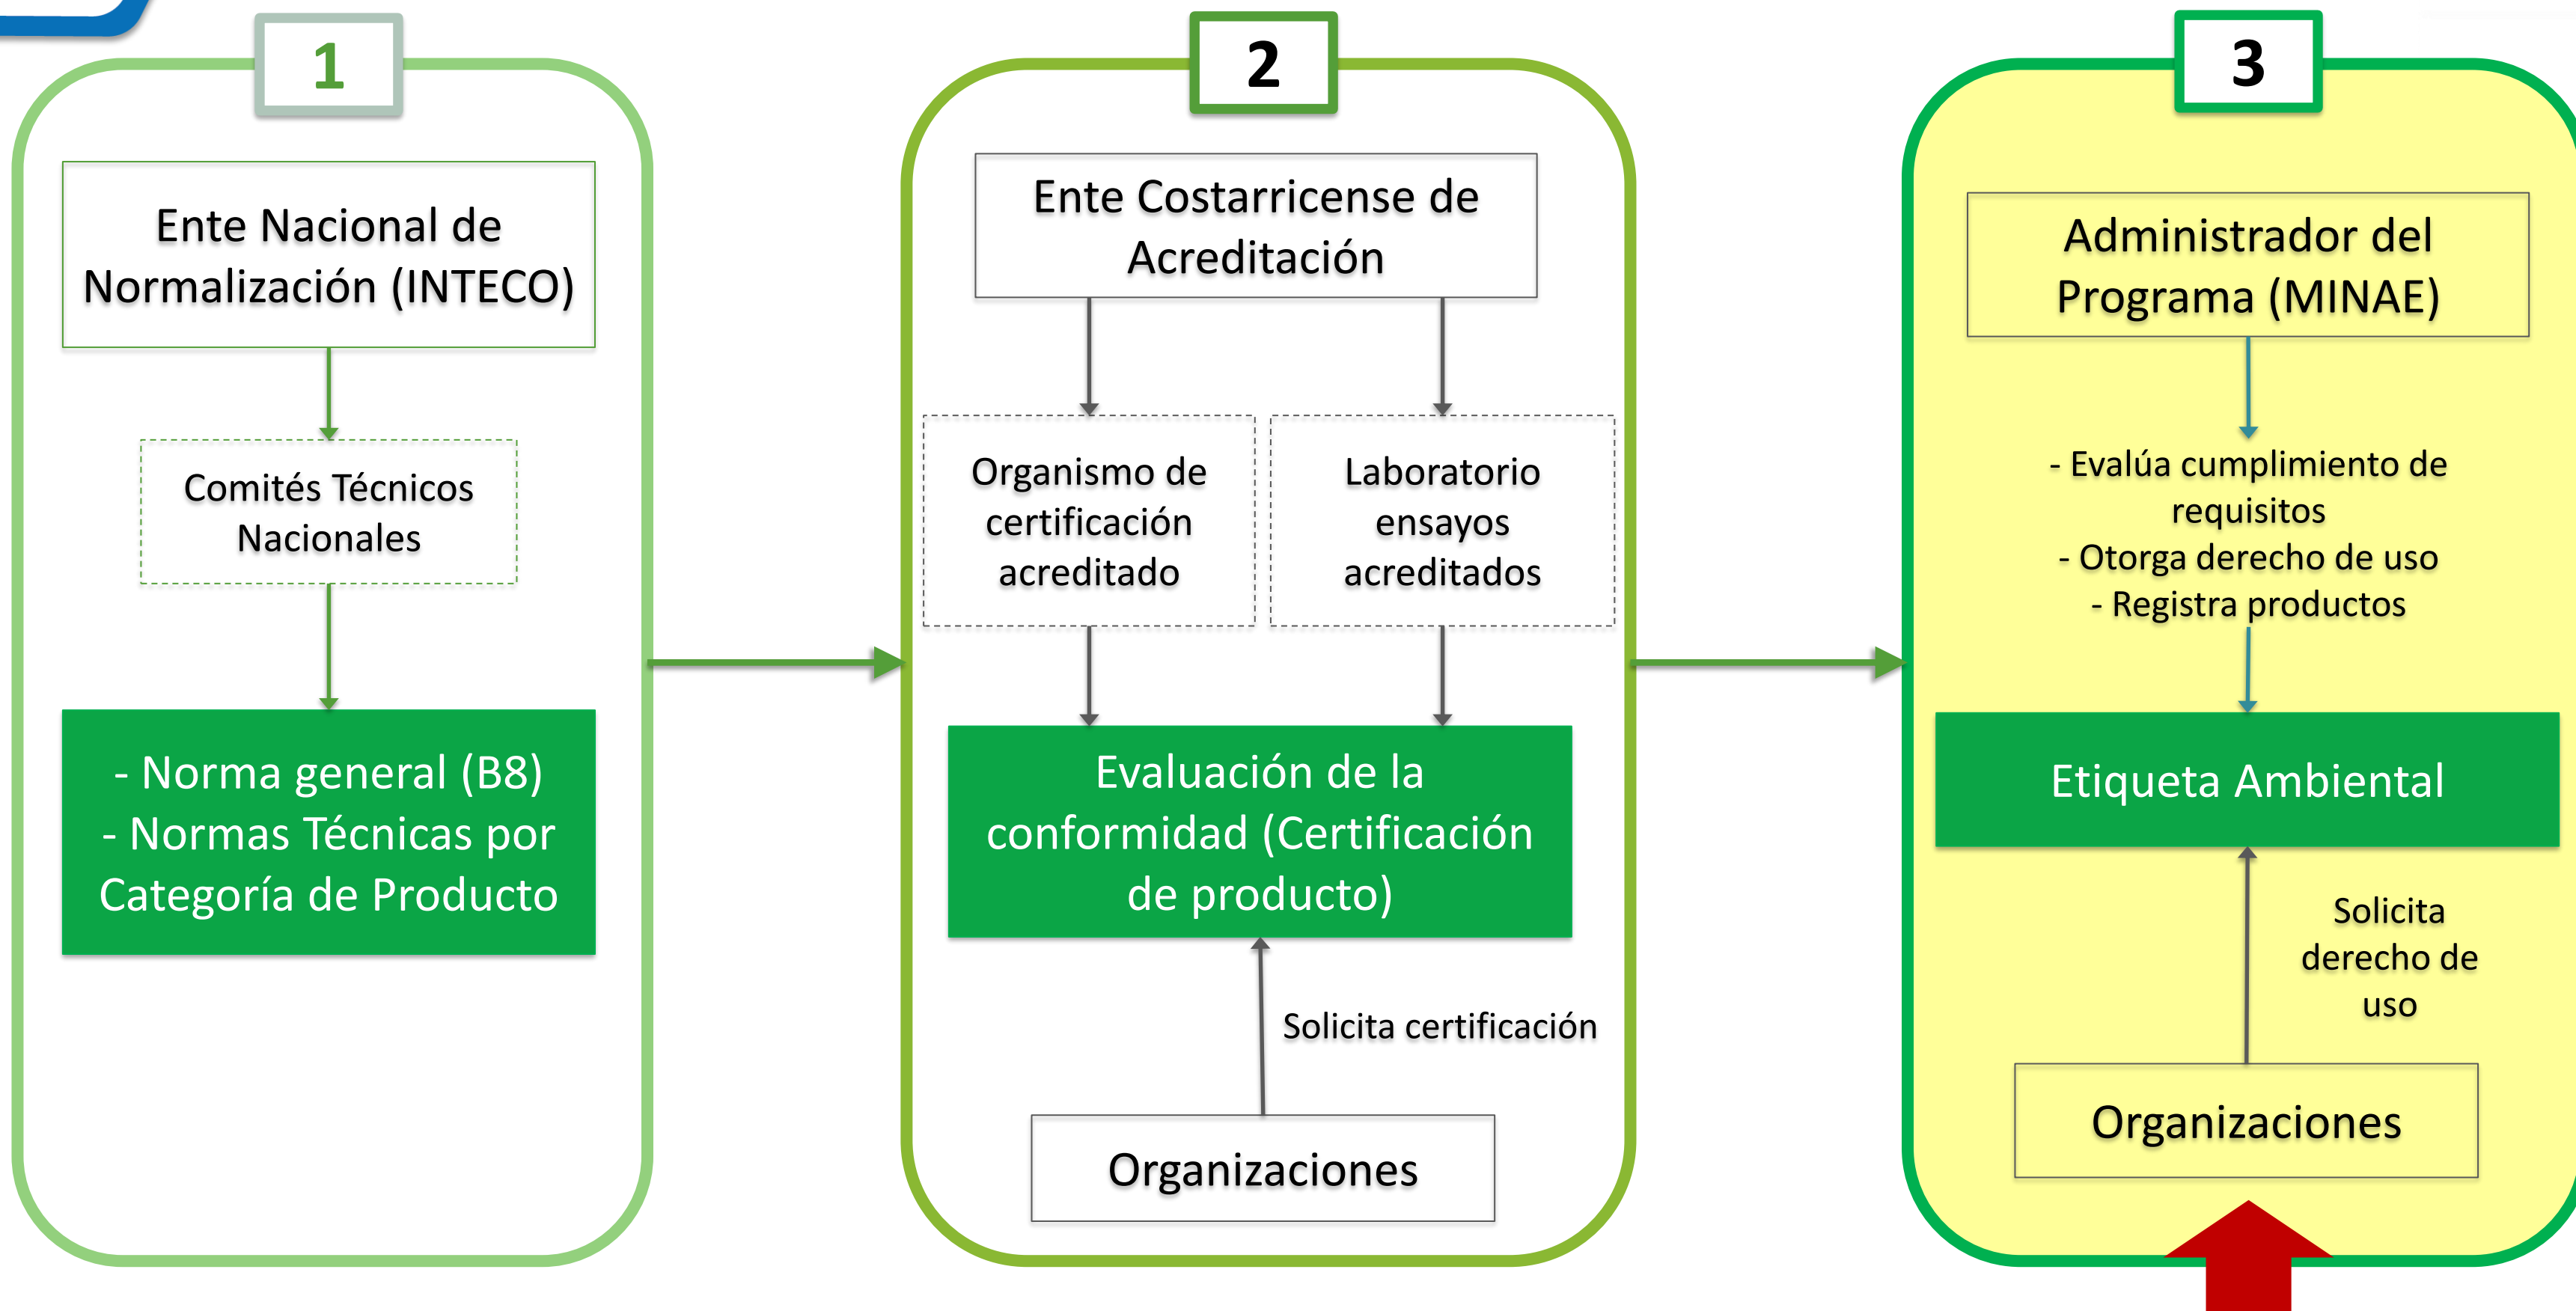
1

Ente Nacional de Normalización (INTECO)

Comités Técnicos Nacionales

- Norma general (B8)
- Normas Técnicas por Categoría de Producto

2

Ente Costarricense de Acreditación

Organismo de certificación acreditado

Laboratorio ensayos acreditados

Evaluación de la conformidad (Certificación de producto)

Solicita certificación

Organizaciones

3

Administrador del Programa (MINAE)

- Evalúa cumplimiento de requisitos
- Otorga derecho de uso
- Registra productos

Etiqueta Ambiental

Solicita derecho de uso

Organizaciones